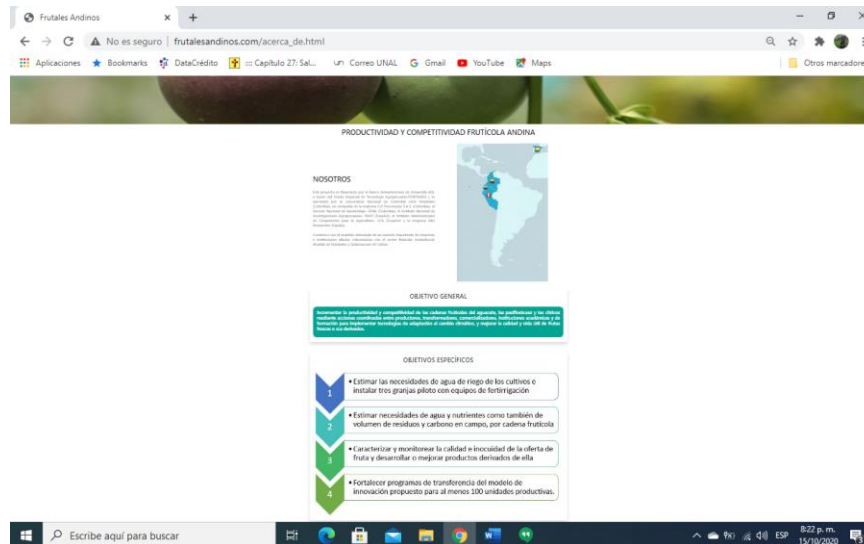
Frutales Andinos

No es seguro | frutalesandinos.com/acerca_de.html

Aplicaciones Bookmarks DataCrédito :: Capítulo 27: Sal... Correo UNAL Gmail YouTube Maps Otros marcadores

PRODUCTIVIDAD Y COMPETITIVIDAD FRUTÍCOLA ANDINA

NOSOTROS

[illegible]

OBJETIVO GENERAL

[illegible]

OBJETIVOS ESPECÍFICOS

1 • Estimar las necesidades de agua de riego de los cultivos e instalar tres granjas piloto con equipos de fertirrigación

2 • Estimar necesidades de agua y nutrientes como también de volumen de residuos y carbono en campo, por cadena frutícola

3 • Caracterizar y monitorear la calidad e inocuidad de la oferta de fruta y desarrollar o mejorar productos derivados de ella

4 • Fortalecer programas de transferencia del modelo de innovación propuesto para al menos 100 unidades productivas.

Escribe aquí para buscar

ESP 8:22 p. m. 15/10/2020